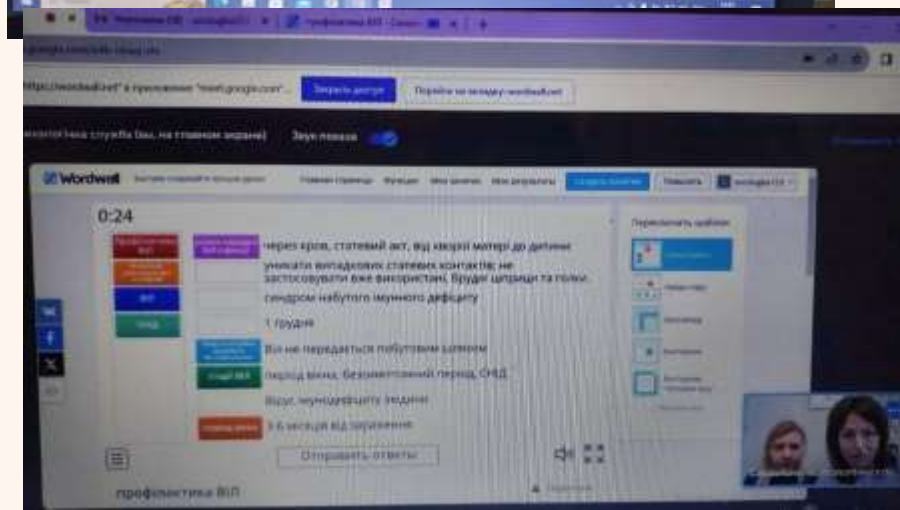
профілактика ВІЛ

"https://wordwall.net" в приложение "meet.google.com" ... Закрыть доступ | Перейти на вкладку wordwall.net

Звук показа

Wordwall | Главная страница | Функции | Мои занятия | Мои результаты | Создать занятие | Повысить

0:24

через кров, статевий акт, від хворої матері до дитини

уникати випадкових статевих контактів; не застосовувати вже використані, брудні шприци та голки

синдром набутого імунного дефіциту

1 грудня

ВІЛ не передається побутовим шляхом

період вікна, безсимптомний період, СНІД

Вірус імунодефіциту людини

3-6 місяців від зараження

ВІЛ

СНІД

Стадії ВІЛ

Отправить ответы

Переключить шаблон

профілактика ВІЛ